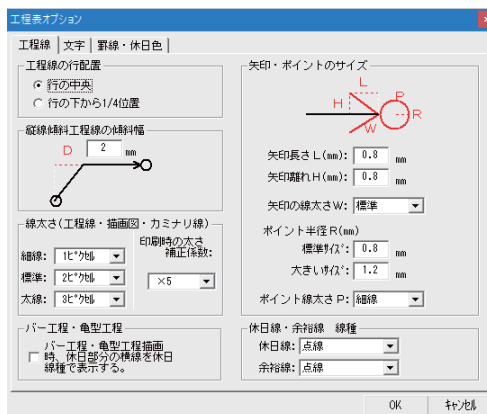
工程表オプション

工程線 | 文字 | 罫線・休日色

工程線の行配置
行の中央
行の下から1/4位置

縦線傾斜工程線の傾斜幅
D 2 mm

線太さ（工程線・描画図・カミナリ線）
細線: 1ピクセル
標準: 2ピクセル
太線: 3ピクセル
印刷時の太さ補正係数:
×5

バー工程・亀型工程
バー工程・亀型工程描画時、休日部分の横線を休日線種で表示する。

矢印・ポイントのサイズ
L
H
P
R
W
矢印長さ L(mm): 0.8 mm
矢印離れH(mm): 0.8 mm
矢印の線太さW: 標準
ポイント半径R(mm)
標準サイズ: 0.8 mm
大きいサイズ: 1.2 mm
ポイント線太さ P: 細線

休日線・余裕線 線種
休日線: 点線
余裕線: 点線

OK
キャンセル